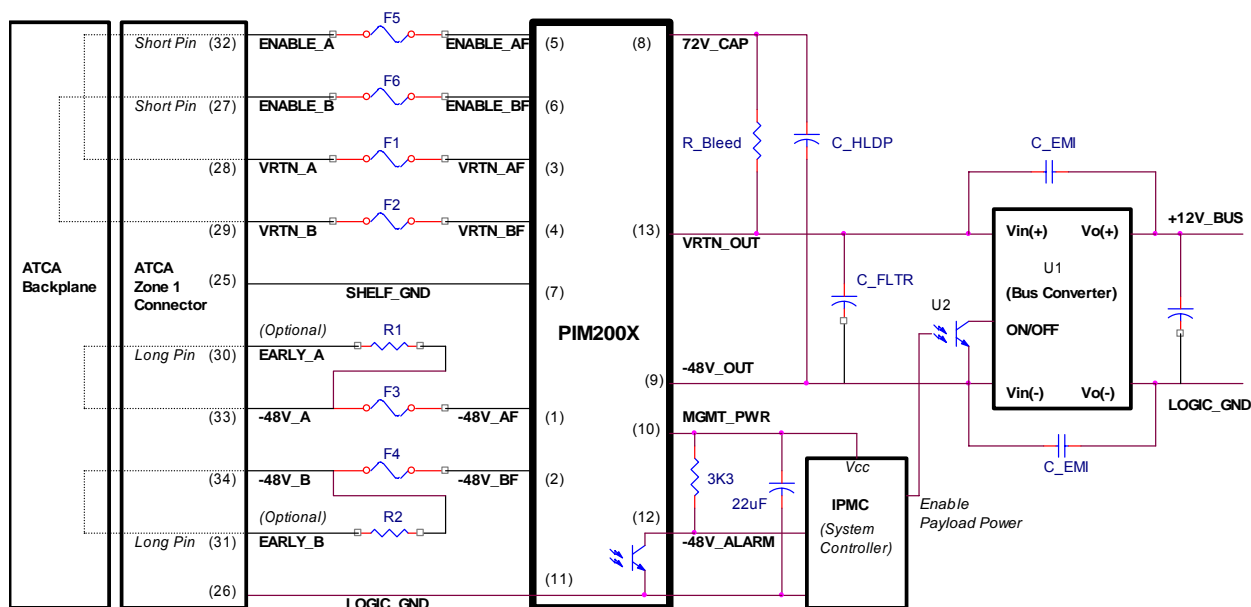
Short Pin (32) ENABLE_A F5 ENABLE_AF (5)
Short Pin (27) ENABLE_B F6 ENABLE_BF (6)
(28) VRTN_A F1 VRTN_AF (3)
(29) VRTN_B F2 VRTN_BF (4)
ATCA Backplane
ATCA Zone 1 Connector
(25) SHELF_GND (7)
(Optional) R1
Long Pin (30) EARLY_A
F3
(33) -48V_A -48V_AF (1)
F4
(34) -48V_B -48V_BF (2)
(Optional) R2
Long Pin (31) EARLY_B
(26) LOGIC_GND (11)

PIM200X

(8) 72V_CAP
R_Bleed
C_HLDP
(13) VRTN_OUT
C_FLTR
(9) -48V_OUT
(10) MGMT_PWR
3K3
22uF
(12) -48V_ALARM

C_EMI
Vin(+) Vo(+) +12V_BUS
U1
(Bus Converter)
U2
ON/OFF
Vin(-) Vo(-) LOGIC_GND
C_EMI

Vcc
IPMC
(System Controller)
Enable Payload Power